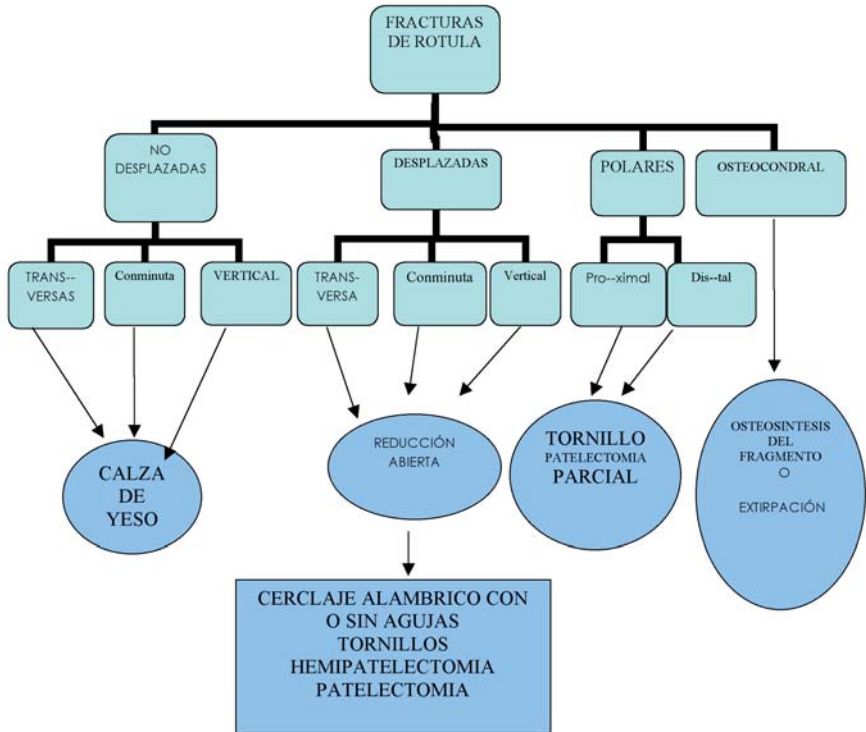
FRACTURAS DE ROTULA

NO DESPLAZADAS

DESPLAZADAS

POLARES

OSTEOCONDRAL

TRANS--VERSAS

Conminuta

VERTICAL

TRANS-VERSA

Conminuta

Vertical

Pro--ximal

Dis--tal

CALZA DE YESO

REDUCCIÓN ABIERTA

TORNILLO PATELECTOMIA PARCIAL

OSTEOSINTESIS DEL FRAGMENTO O

EXTIRPACIÓN

CERCLAJE ALAMBRICO CON O SIN AGUJAS TORNILLOS HEMIPATELECTOMIA PATELECTOMIA